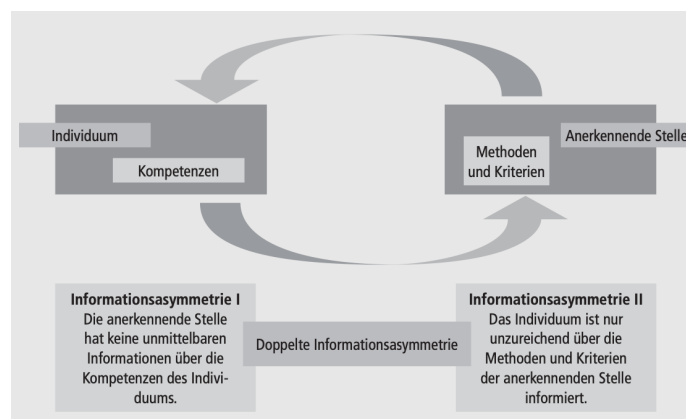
Individuum

Kompetenzen

Methoden und Kriterien

Anerkennende Stelle

Informationsasymmetrie I
Die anerkennende Stelle hat keine unmittelbaren Informationen über die Kompetenzen des Individuums.

Doppelte Informationsasymmetrie

Informationsasymmetrie II
Das Individuum ist nur unzureichend über die Methoden und Kriterien der anerkennenden Stelle informiert.